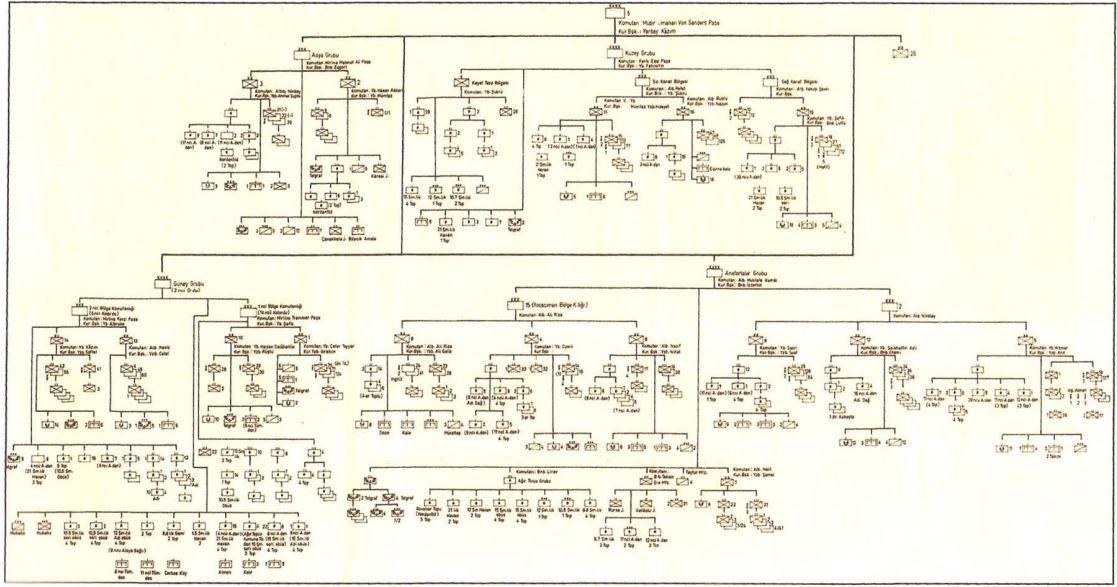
XXXX
5
Komutan : Müşir Limanen Von Sanders Paşa
Kur Bşk. : Yarbay Kâzım

XXX
Asya Grubu
Komutan : Mirliva Mehmet Ali Paşa
Kur Bşk. : Bnb. Eşref

XXX
Kuzey Grubu
Komutan : Ferik Esat Paşa
Kur Bşk. : Yb. Fahrettin

26

Kayal Tepe Bölgesi
Komutan : Yb. Şükrü

Sol Kanat Bölgesi
Komutan : Alb. Refet
Kur Bşk. : Yb. Şükrü

Sağ Kanat Bölgesi
Komutan : Alb. Yakup Şevki

3
Komutan : Albay Nikolay

2
Komutan : Yb. Hasan Askeri

11
Komutan : Yb. Nazım

19
Komutan : Yb. Mustafa Kemal

Güney Grubu
(2 nci Ordu)

Anafartalar Grubu
Komutan : Alb. Mustafa Kemal
Kur Bşk. : Bnb. İzzettin

15 (Bocacıman Bölge K.lığı)
Komutan : Alb. Rıza

2
Komutan : Alb. Nikolay

2 nci Bölge Komutanlığı
(Sevrek Alanında)
Komutan : Mirliva Vehip Paşa

1 nci Bölge Komutanlığı
(16 ncı Alanda)
Komutan : Mirliva Trevnal Paşa

14
Komutan : Yb. Kâzım

13
Komutan : Alb. Hasan

10
Komutan : Yb. Hasan Saidettin

1
Komutan : Yb. Cafer Tayyar

9
Komutan : Alb. Ali Rıza

6
Komutan : Yb. Cemil

8
Komutan : Alb. Naşit

12
Komutan : Yb. Selâhattin Adil

7
Komutan : Yb. Himmet

Ağır Topçu Grubu
Komutan : Bnb. Linar

Telgraf
Kalvanlı
Çanakkale J.
Büyük Ambar
Kumkale
Ortaköy
Seddülbahir
Kirte
Alçıtepe
Boğazkent
Ağıl
Maydos
Kabatepe
Sığındere
Kocadere
Kemikli
Yeniköy
Kireçtepe